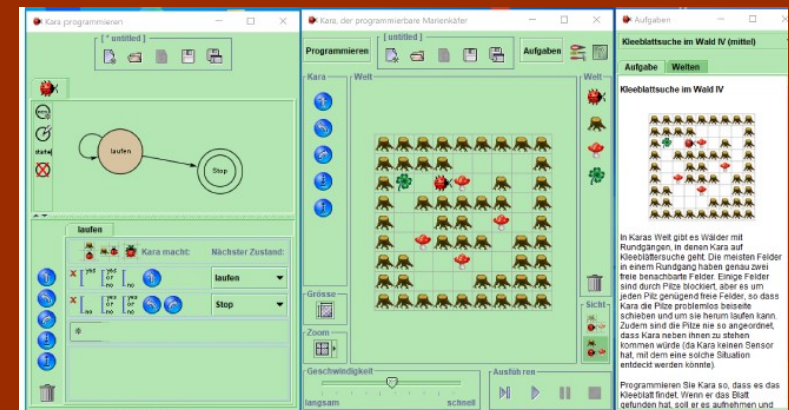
Kara programmieren

[ * untitled ]

laufen

Stop

start

laufen

Kara macht: Nächster Zustand:

yes | yes or no | no

laufen

no | yes or no | no

Stop

Kara, der programmierbare Marienkäfer

Programmieren

[ untitled ]

Aufgaben

Kara

Welt

Welt

Grösse

Zoom

Sicht

Geschwindigkeit

langsam

schnell

Ausführen

Aufgaben

Kleeblattsuche im Wald IV (mittel)

Aufgabe

Welten

Kleeblattsuche im Wald IV

In Karas Welt gibt es Wälder mit Rundgängen, in denen Kara auf Kleeblättersuche geht. Die meisten Felder in einem Rundgang haben genau zwei freie benachbarte Felder. Einige Felder sind durch Pilze blockiert, aber es um jeden Pilz genügend freie Felder, so dass Kara die Pilze problemlos beiseite schieben und um sie herum laufen kann. Zudem sind die Pilze nie so angeordnet, dass Kara neben ihnen zu stehen kommen würde (da Kara keinen Sensor hat, mit dem eine solche Situation entdeckt werden könnte).

Programmieren Sie Kara so, dass es das Kleeblatt findet. Wenn er das Blatt gefunden hat, soll er es aufnehmen und